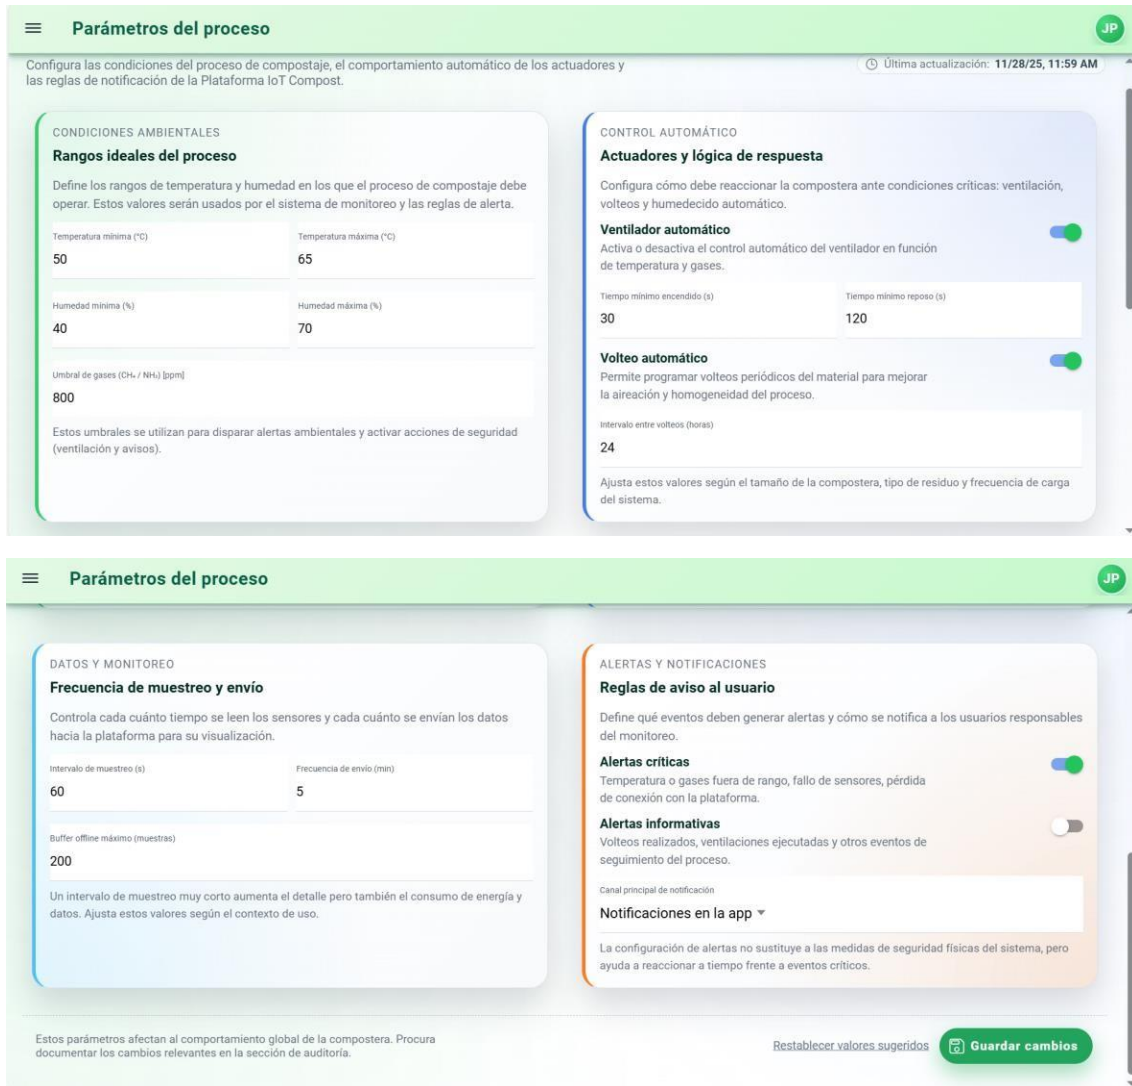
Parámetros del proceso

JP

Configura las condiciones del proceso de compostaje, el comportamiento automático de los actuadores y las reglas de notificación de la Plataforma IoT Compost.

Última actualización: 11/28/25, 11:59 AM

CONDICIONES AMBIENTALES

Rangos ideales del proceso

Define los rangos de temperatura y humedad en los que el proceso de compostaje debe operar. Estos valores serán usados por el sistema de monitoreo y las reglas de alerta.

Temperatura mínima (°C)
50

Temperatura máxima (°C)
65

Humedad mínima (%)
40

Humedad máxima (%)
70

Umbral de gases ($CH_4$ / $NH_3$) [ppm]
800

Estos umbrales se utilizan para disparar alertas ambientales y activar acciones de seguridad (ventilación y avisos).

CONTROL AUTOMÁTICO

Actuadores y lógica de respuesta

Configura cómo debe reaccionar la compostera ante condiciones críticas: ventilación, volteos y humedecido automático.

Ventilador automático
Activa o desactiva el control automático del ventilador en función de temperatura y gases.

Tiempo mínimo encendido (s)
30

Tiempo mínimo reposo (s)
120

Volteo automático
Permite programar volteos periódicos del material para mejorar la aireación y homogeneidad del proceso.

Intervalo entre volteos (horas)
24

Ajusta estos valores según el tamaño de la compostera, tipo de residuo y frecuencia de carga del sistema.

Parámetros del proceso

JP

DATOS Y MONITOREO

Frecuencia de muestreo y envío

Controla cada cuánto tiempo se leen los sensores y cada cuánto se envían los datos hacia la plataforma para su visualización.

Intervalo de muestreo (s)
60

Frecuencia de envío (min)
5

Buffer offline máximo (muestras)
200

Un intervalo de muestreo muy corto aumenta el detalle pero también el consumo de energía y datos. Ajusta estos valores según el contexto de uso.

ALERTAS Y NOTIFICACIONES

Reglas de aviso al usuario

Define qué eventos deben generar alertas y cómo se notifica a los usuarios responsables del monitoreo.

Alertas críticas
Temperatura o gases fuera de rango, fallo de sensores, pérdida de conexión con la plataforma.

Alertas informativas
Volteos realizados, ventilaciones ejecutadas y otros eventos de seguimiento del proceso.

Canal principal de notificación
Notificaciones en la app

La configuración de alertas no sustituye a las medidas de seguridad físicas del sistema, pero ayuda a reaccionar a tiempo frente a eventos críticos.

Estos parámetros afectan al comportamiento global de la compostera. Procura documentar los cambios relevantes en la sección de auditoría.

Restablecer valores sugeridos

Guardar cambios